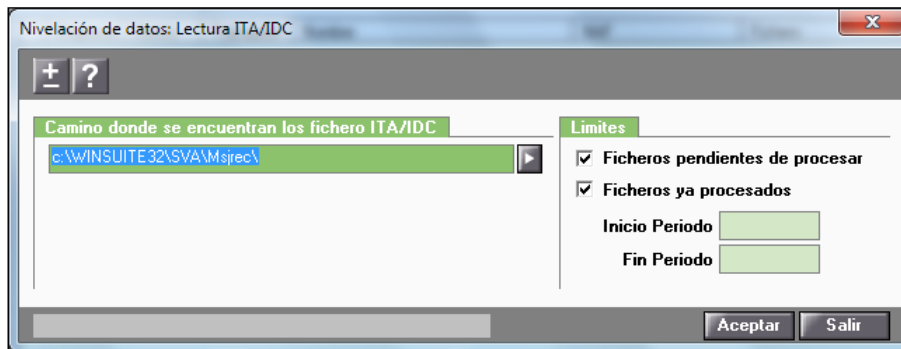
Nivelación de datos: Lectura ITA/IDC

±
?

Camino donde se encuentran los fichero ITA/IDC

c:\WINSUITE32\SVA\Msjrec\

Limites

☑ Ficheros pendientes de procesar

☑ Ficheros ya procesados

Inicio Periodo

Fin Periodo

Aceptar

Salir